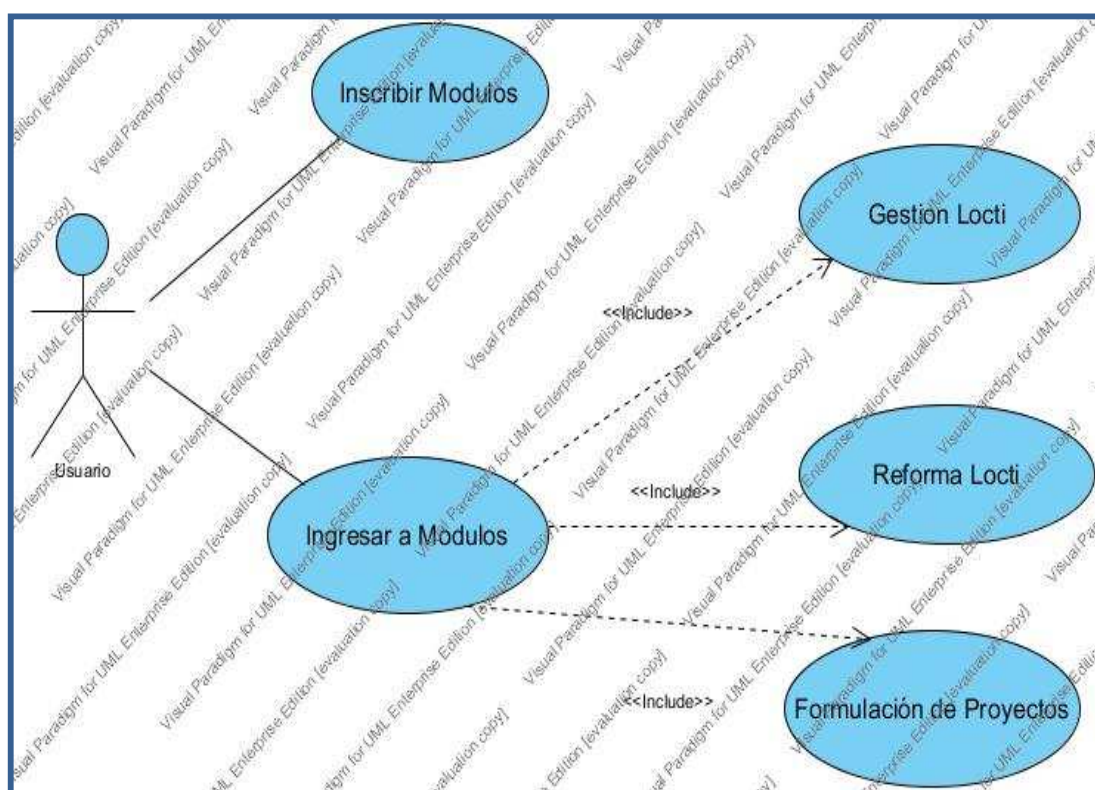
Inscribir Modulos

Gestion Locti

<<Include>>

Usuario

<<Include>>

Reforma Locti

Ingresar a Modulos

<<Include>>

Formulación de Proyectos

Visual Paradigm for UML Enterprise Edition [evaluation copy]